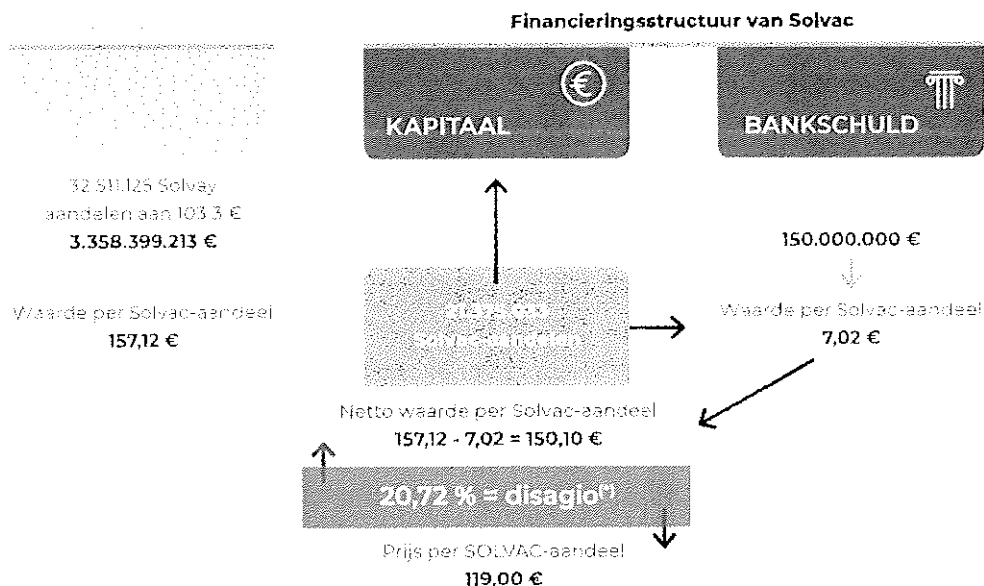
Financieringsstructuur van Solvac

KAPITAAL

BANKSCHULD

32.511.125 Solvay aandelen aan 103,3 €
3.358.399.213 €

Waarde per Solvac-aandeel
157,12 €

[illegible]

150.000.000 €

Waarde per Solvac-aandeel
7,02 €

Netto waarde per Solvac-aandeel
157,12 - 7,02 = 150,10 €

20,72 % = disagio(*)

Prijs per SOLVAC-aandeel
119,00 €